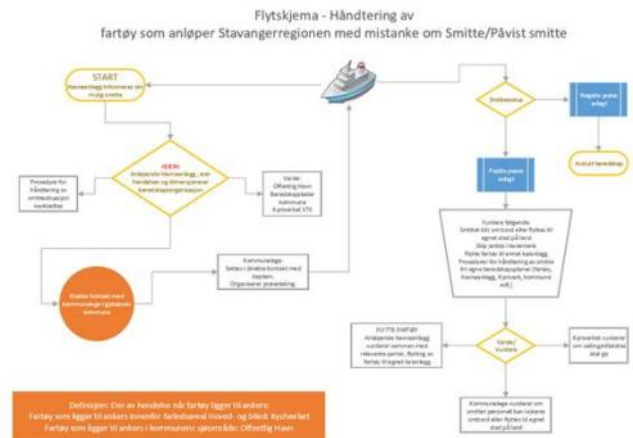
Flytskjema - Håndtering av
fartøy som anløper Stavangerregionen med mistanke om Smitte/Påvist smitte

START
Havneanlegg informeres om mulig smitte

HVEM
Anløpende havneanlegg, eller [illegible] beredskapsorganisasjon

Procedure for Håndtering av smittesituasjon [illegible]

Varsle:
Offentlig Havn
Beredskapsleder kommune
Kystverket VTS

Direkte kontakt med kommunelege i gjeldende kommune

Kommunelege:
Setes i direkte kontakt med kapteinen.
Organiserer prøvetaking

Smittestatus

Negativ prøve svar?

Avslutt beredskap

Positiv prøve svar?

Vurdere følgende:
Smittet blir ombord eller flyttes til egnet sted på land
Skip settes i karantene
Flytte fartøy til annet kaianlegg
Prosedyrer for håndtering av smitte iht egne beredskapsplaner (fartøy, havneanlegg, Kystverk, kommune mfl.)

FLYTTE FARTØY
Anløpende havneanlegg vurderer sammen med relevante parter, flytting av fartøy til egnet kaianlegg

Varsle/
Vurdere

Kystverket vurderer om ventingsplass/ankringsplass skal gis

Kommunelege vurderer om smittet personell kan isoleres ombord eller flyttes til egnet sted på land

Definisjon: Om av hendelse når fartøy ligger til ankers:
Fartøy som ligger til ankers innenfor farledsareal Hoved- og biled: Kystverket
Fartøy som ligger til ankers i kommunens sjøområde: Offentlig Havn